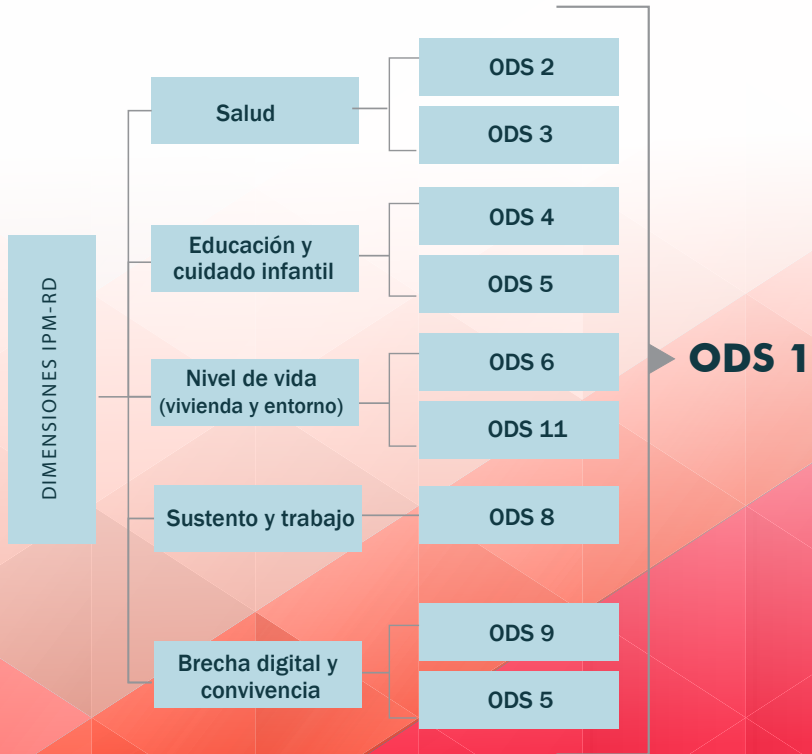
DIMENSIONES IPM-RD

Salud

ODS 2

ODS 3

Educación y cuidado infantil

ODS 4

ODS 5

Nivel de vida (vivienda y entorno)

ODS 6

ODS 11

Sustento y trabajo

ODS 8

Brecha digital y convivencia

ODS 9

ODS 5

ODS 1